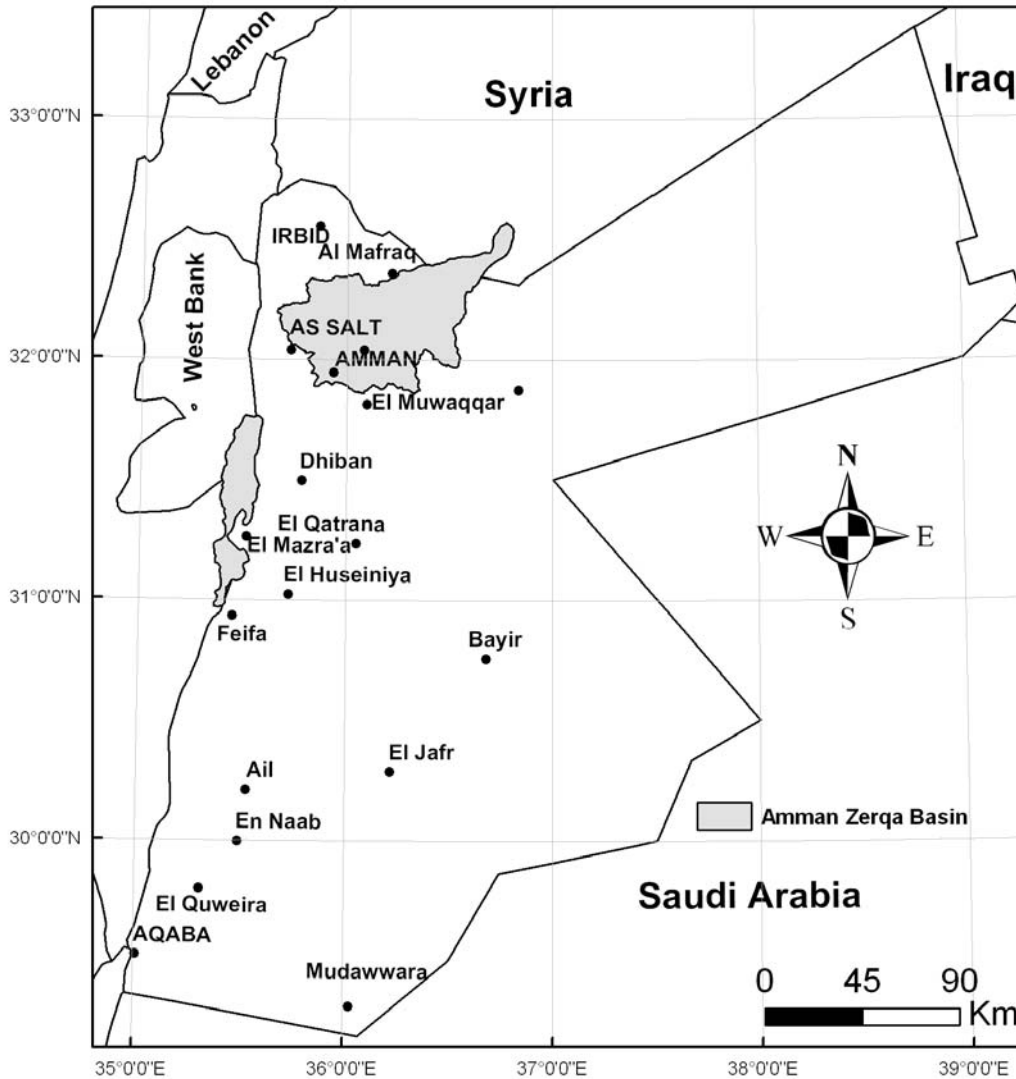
Lebanon
Syria
Iraq
33°0'0"N
IRBID
Al Mafraq
West Bank
AS SALT
AMMAN
32°0'0"N
El Muwaqqar
Dhiban
N
W
E
S
El Qatrana
El Mazra'a
El Huseiniya
31°0'0"N
Feifa
Bayir
El Jafr
Ail
Amman Zerqa Basin
En Naab
30°0'0"N
Saudi Arabia
El Quweira
AQABA
Mudawwara
0 45 90
Km
35°0'0"E
36°0'0"E
37°0'0"E
38°0'0"E
39°0'0"E